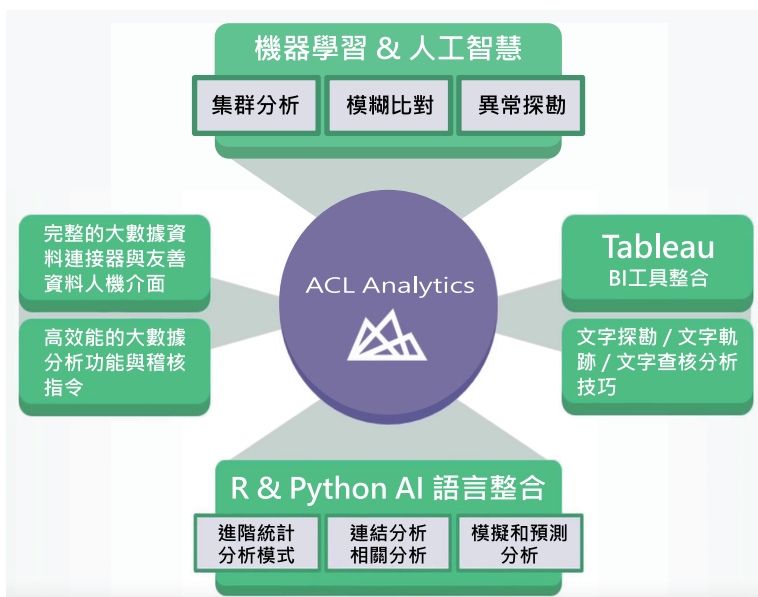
機器學習 & 人工智慧

集群分析

模糊比對

異常探勘

完整的大數據資料連接器與友善資料人機介面

高效能的大數據分析功能與稽核指令

ACL Analytics

Tableau
BI工具整合

文字探勘 / 文字軌跡 / 文字查核分析技巧

R & Python AI 語言整合

進階統計分析模式

連結分析相關分析

模擬和預測分析